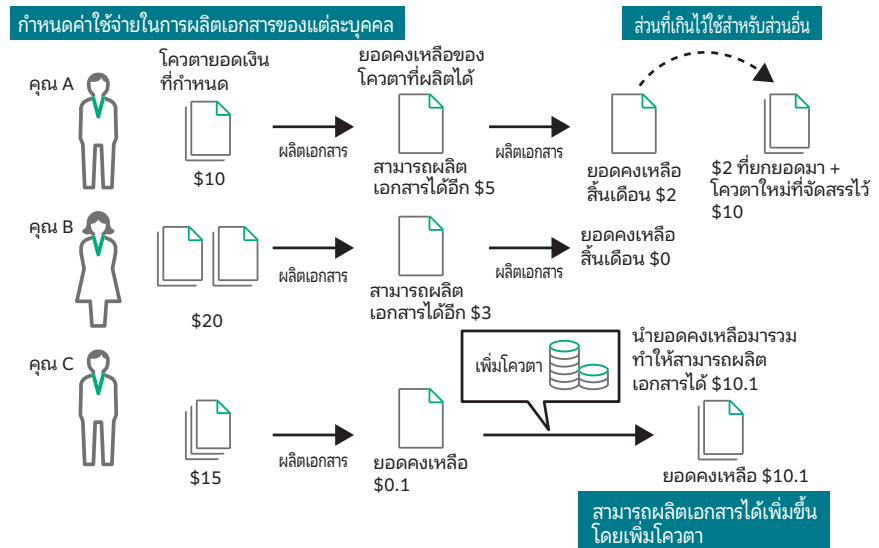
กำหนดค่าใช้จ่ายในการผลิตเอกสารของแต่ละบุคคล

ส่วนที่เกินไว้ใช้สำหรับส่วนอื่น

คุณ A

โควตายอดเงินที่กำหนด

$10

ผลิตเอกสาร

ยอดคงเหลือของโควตาที่ผลิตได้

สามารถผลิตเอกสารได้อีก $5

ผลิตเอกสาร

ยอดคงเหลือสิ้นเดือน $2

$2 ที่ยกยอดมา + โควตาใหม่ที่จัดสรรไว้ $10

คุณ B

$20

ผลิตเอกสาร

สามารถผลิตเอกสารได้อีก $3

ผลิตเอกสาร

ยอดคงเหลือสิ้นเดือน $0

คุณ C

$15

ผลิตเอกสาร

ยอดคงเหลือ $0.1

เพิ่มโควตา

นำยอดคงเหลือมารวม ทำให้สามารถผลิตเอกสารได้ $10.1

ยอดคงเหลือ $10.1

สามารถผลิตเอกสารได้เพิ่มขึ้นโดยเพิ่มโควตา